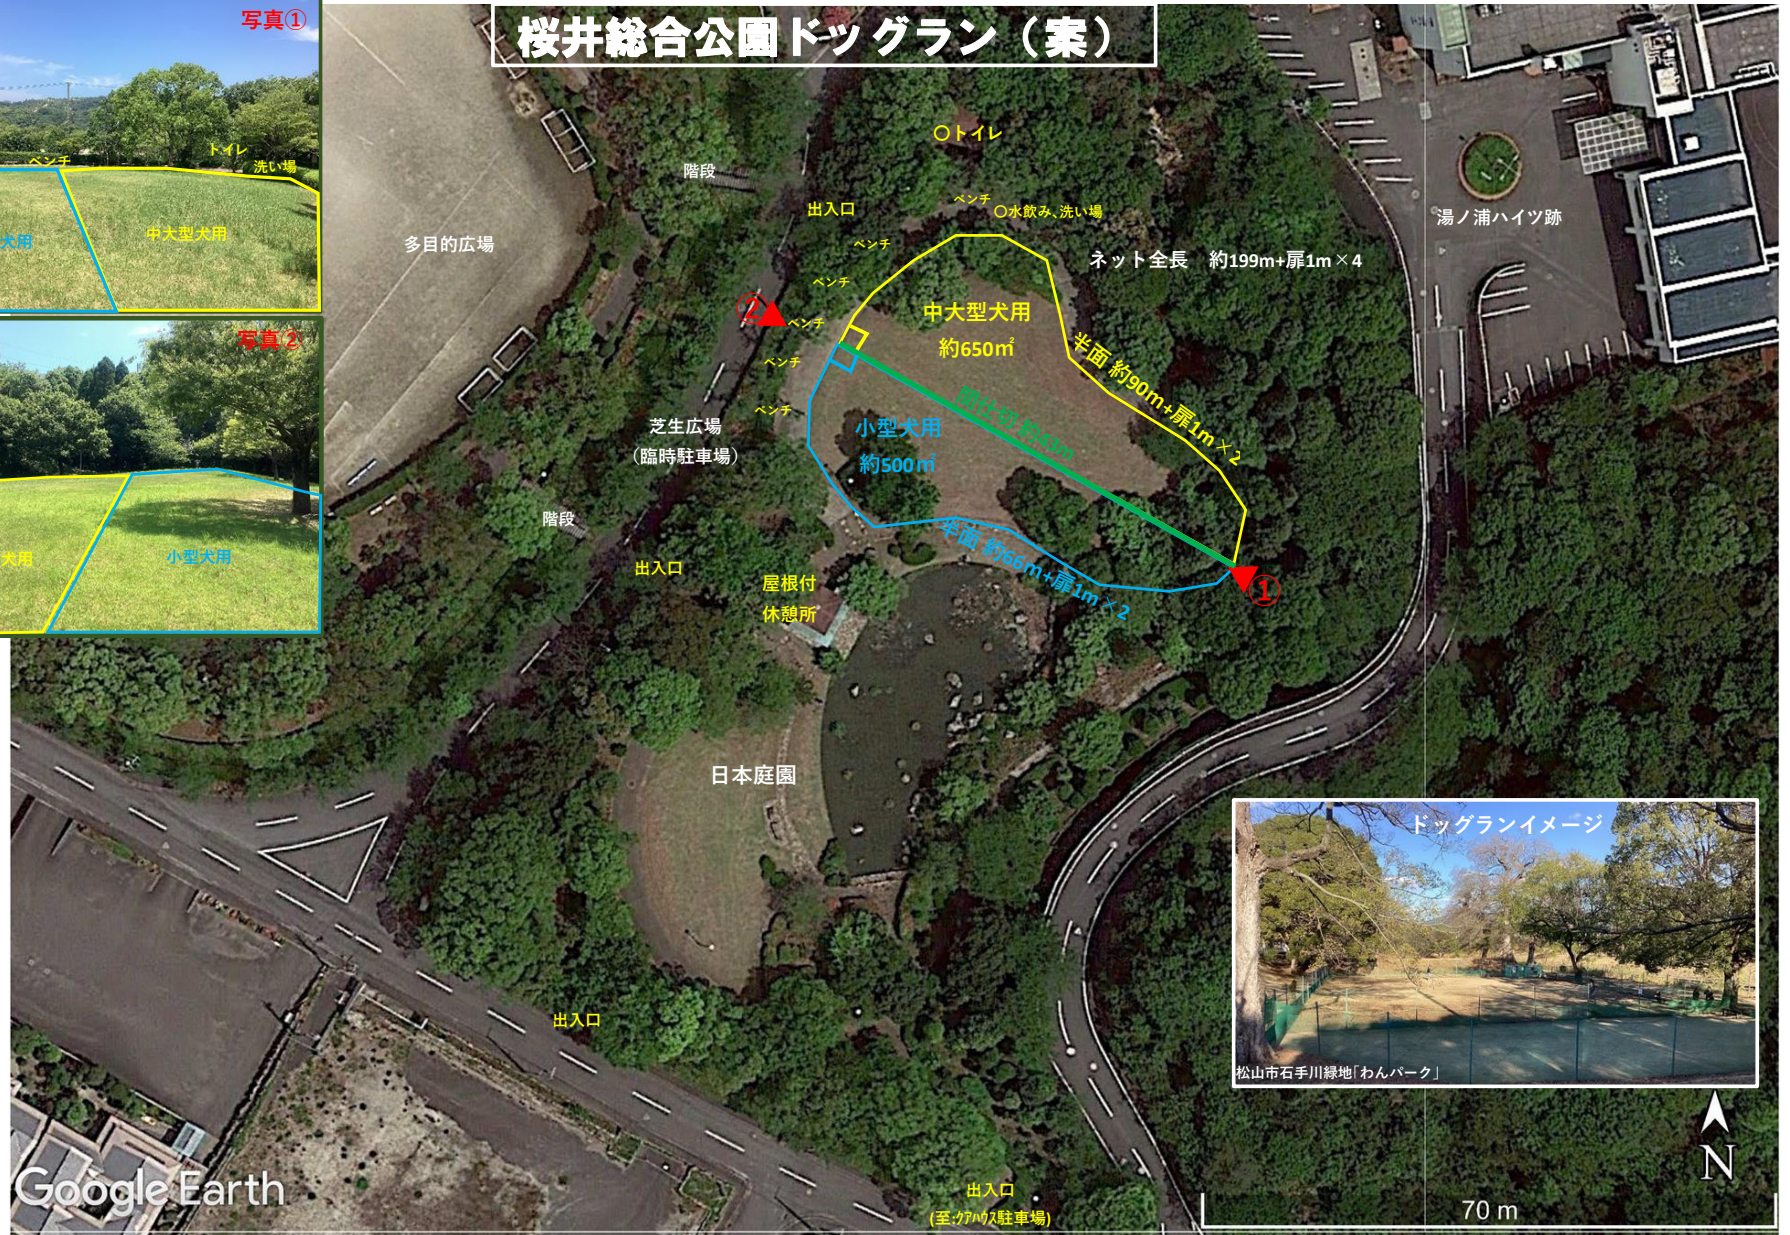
桜井総合公園ドッグラン（案）

写真①
ベンチ
トイレ
洗い場
犬用
中大型犬用

写真②
犬用
小型犬用

多目的広場
階段
出入口
○トイレ
ベンチ
○水飲み、洗い場
ベンチ
ネット全長　約199m+扉1m×4
湯ノ浦ハイツ跡
②
ベンチ
ベンチ
中大型犬用
約650㎡
ベンチ
半面 約90m+扉1m×2
ベンチ
芝生広場
（臨時駐車場）
小型犬用
約500㎡
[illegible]
階段
半面 約66m+扉1m×2
①
出入口
屋根付
休憩所
日本庭園
出入口
ドッグランイメージ
松山市石手川緑地「わんパーク」
N
Google Earth
出入口
（至:ケアハウス駐車場）
70 m